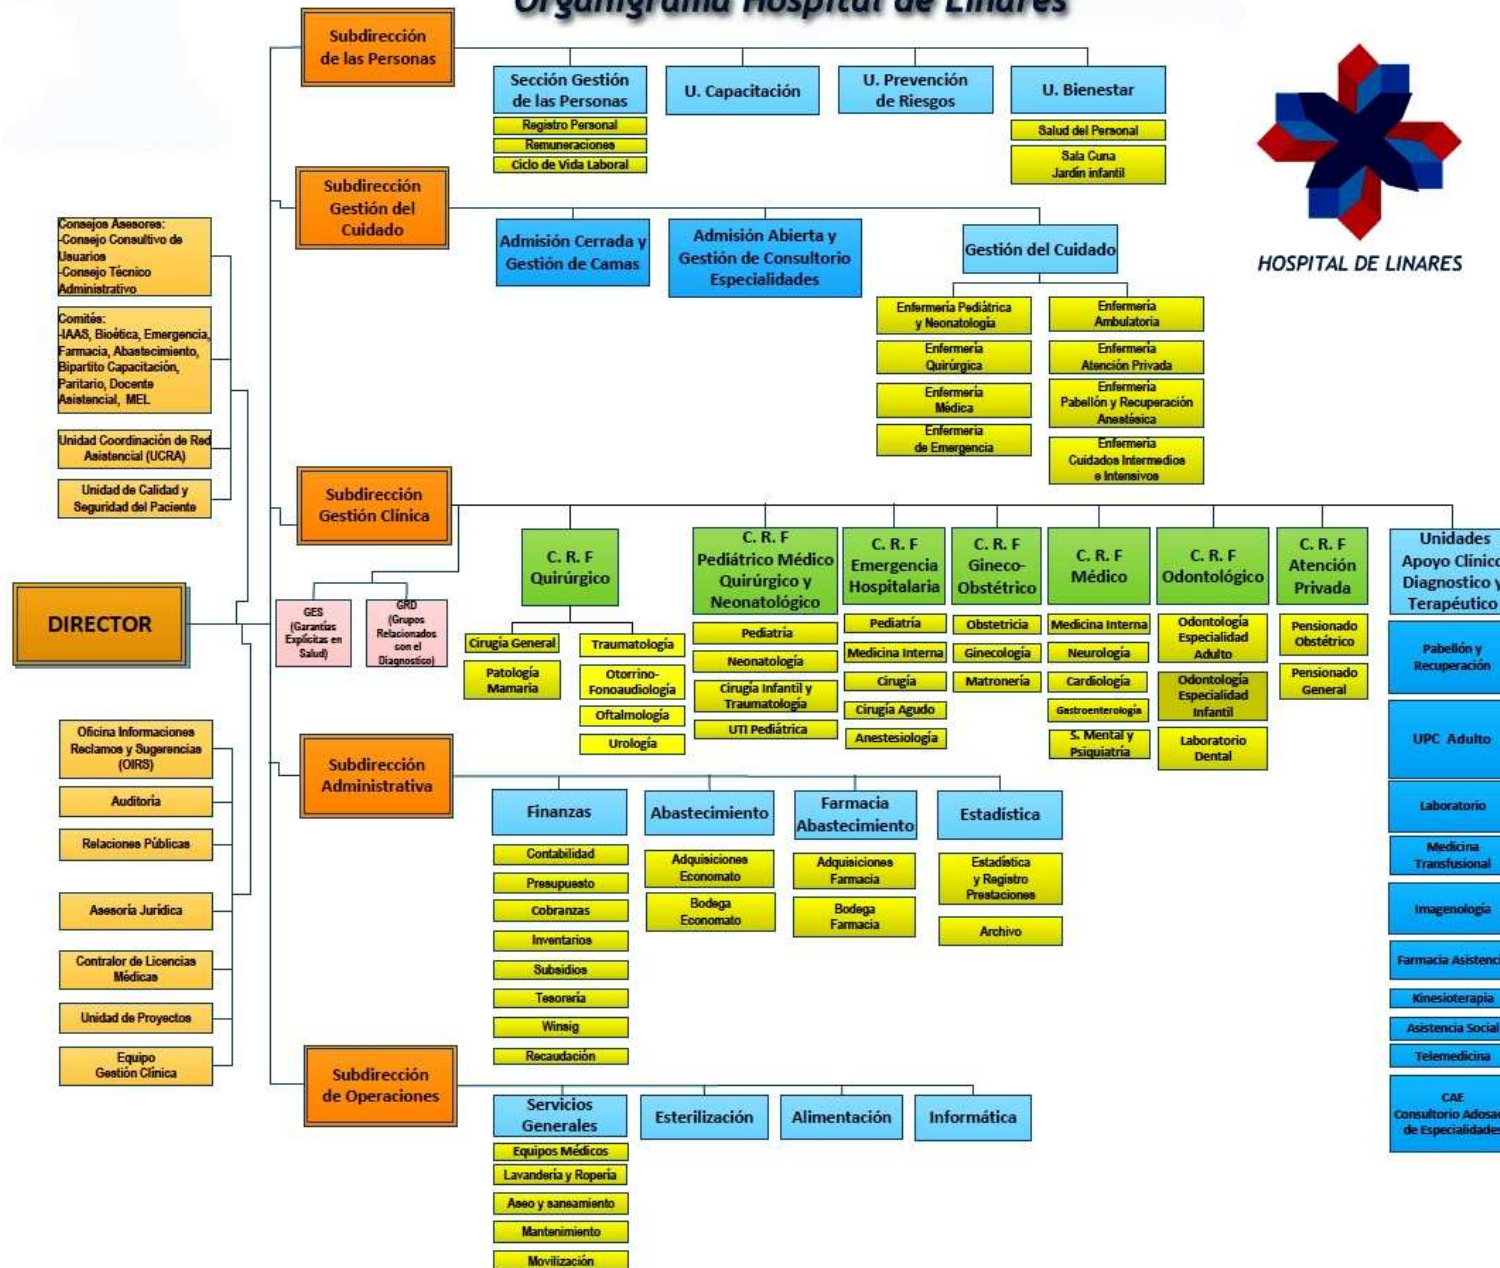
Organigrama Hospital de Linares

HOSPITAL DE LINARES

DIRECTOR

Consejos Asesores:
-Consejo Consultivo de Usuarios
-Consejo Técnico Administrativo

Comités:
-IAAS, Bioética, Emergencia, Farmacia, Abastecimiento, Bipartito Capacitación, Paritario, Docente Asistencial, MEL

Unidad Coordinación de Red Asistencial (UCRA)

Unidad de Calidad y Seguridad del Paciente

Oficina Informaciones Reclamos y Sugerencias (OIRS)

Auditoría

Relaciones Públicas

Asesoría Jurídica

Contralor de Licencias Médicas

Unidad de Proyectos

Equipo Gestión Clínica

Subdirección de las Personas

Sección Gestión de las Personas
Registro Personal
Remuneraciones
Ciclo de Vida Laboral

U. Capacitación

U. Prevención de Riesgos

U. Bienestar
Salud del Personal
Sala Cuna Jardín infantil

Subdirección Gestión del Cuidado

Admisión Cerrada y Gestión de Camas

Admisión Abierta y Gestión de Consultorio Especialidades

Gestión del Cuidado
Enfermería Pediátrica y Neonatología
Enfermería Quirúrgica
Enfermería Médica
Enfermería de Emergencia
Enfermería Ambulatoria
Enfermería Atención Privada
Enfermería Pabellón y Recuperación Anestésica
Enfermería Cuidados Intermedios e Intensivos

Subdirección Gestión Clínica

GES (Garantías Explícitas en Salud)

GRD (Grupos Relacionados con el Diagnostico)

C. R. F Quirúrgico
Cirugía General
Patología Mamaria
Traumatología
Otorrino-Fonoaudiología
Oftalmología
Urología

C. R. F Pediátrico Médico Quirúrgico y Neonatológico
Pediatría
Neonatología
Cirugía Infantil y Traumatología
UTI Pediátrica

C. R. F Emergencia Hospitalaria
Pediatría
Medicina Interna
Cirugía
Cirugía Agudo
Anestesiología

C. R. F Gineco-Obstétrico
Obstetricia
Ginecología
Matronería

C. R. F Médico
Medicina Interna
Neurología
Cardiología
Gastroenterología
S. Mental y Psiquiatría

C. R. F Odontológico
Odontología Especialidad Adulto
Odontología Especialidad Infantil
Laboratorio Dental

C. R. F Atención Privada
Pensionado Obstétrico
Pensionado General

Unidades Apoyo Clínico Diagnostico y Terapéutico
Pabellón y Recuperación
UPC Adulto
Laboratorio
Medicina Transfusional
Imagenología
Farmacia Asistenc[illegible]
Kinesioterapia
Asistencia Social
Telemedicina
CAE Consultorio Adosa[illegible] de Especialidades

Subdirección Administrativa

Finanzas
Contabilidad
Presupuesto
Cobranzas
Inventarios
Subsidios
Tesorería
Winsig
Recaudación

Abastecimiento
Adquisiciones Economato
Bodega Economato

Farmacia Abastecimiento
Adquisiciones Farmacia
Bodega Farmacia

Estadística
Estadística y Registro Prestaciones
Archivo

Subdirección de Operaciones

Servicios Generales
Equipos Médicos
Lavandería y Ropería
Aseo y saneamiento
Mantenimiento
Movilización

Esterilización

Alimentación

Informática